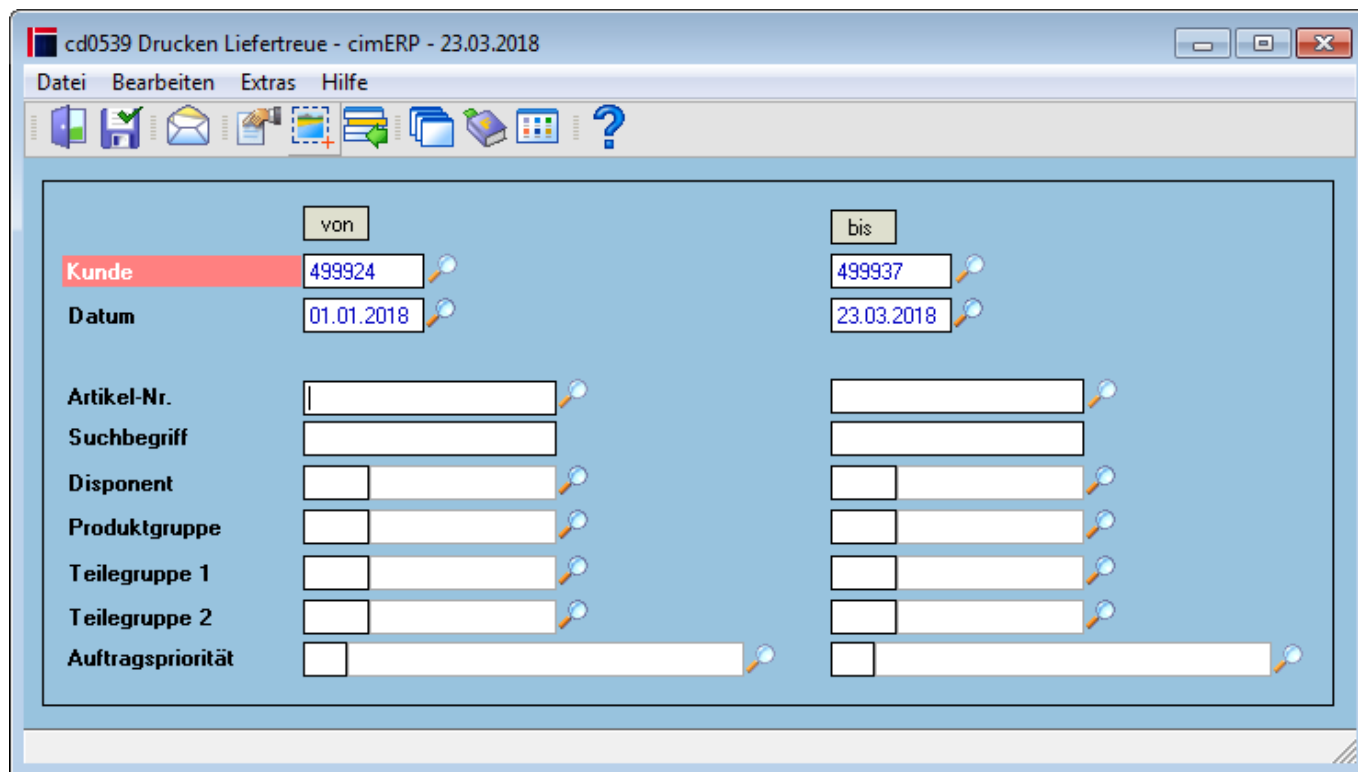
cd0539 Drucken Liefertreue - cimERP - 23.03.2018

Datei Bearbeiten Extras Hilfe

von

bis

Kunde 499924 499937

Datum 01.01.2018 23.03.2018

Artikel-Nr.

Suchbegriff

Disponent

Produktgruppe

Teilegruppe 1

Teilegruppe 2

Auftragspriorität